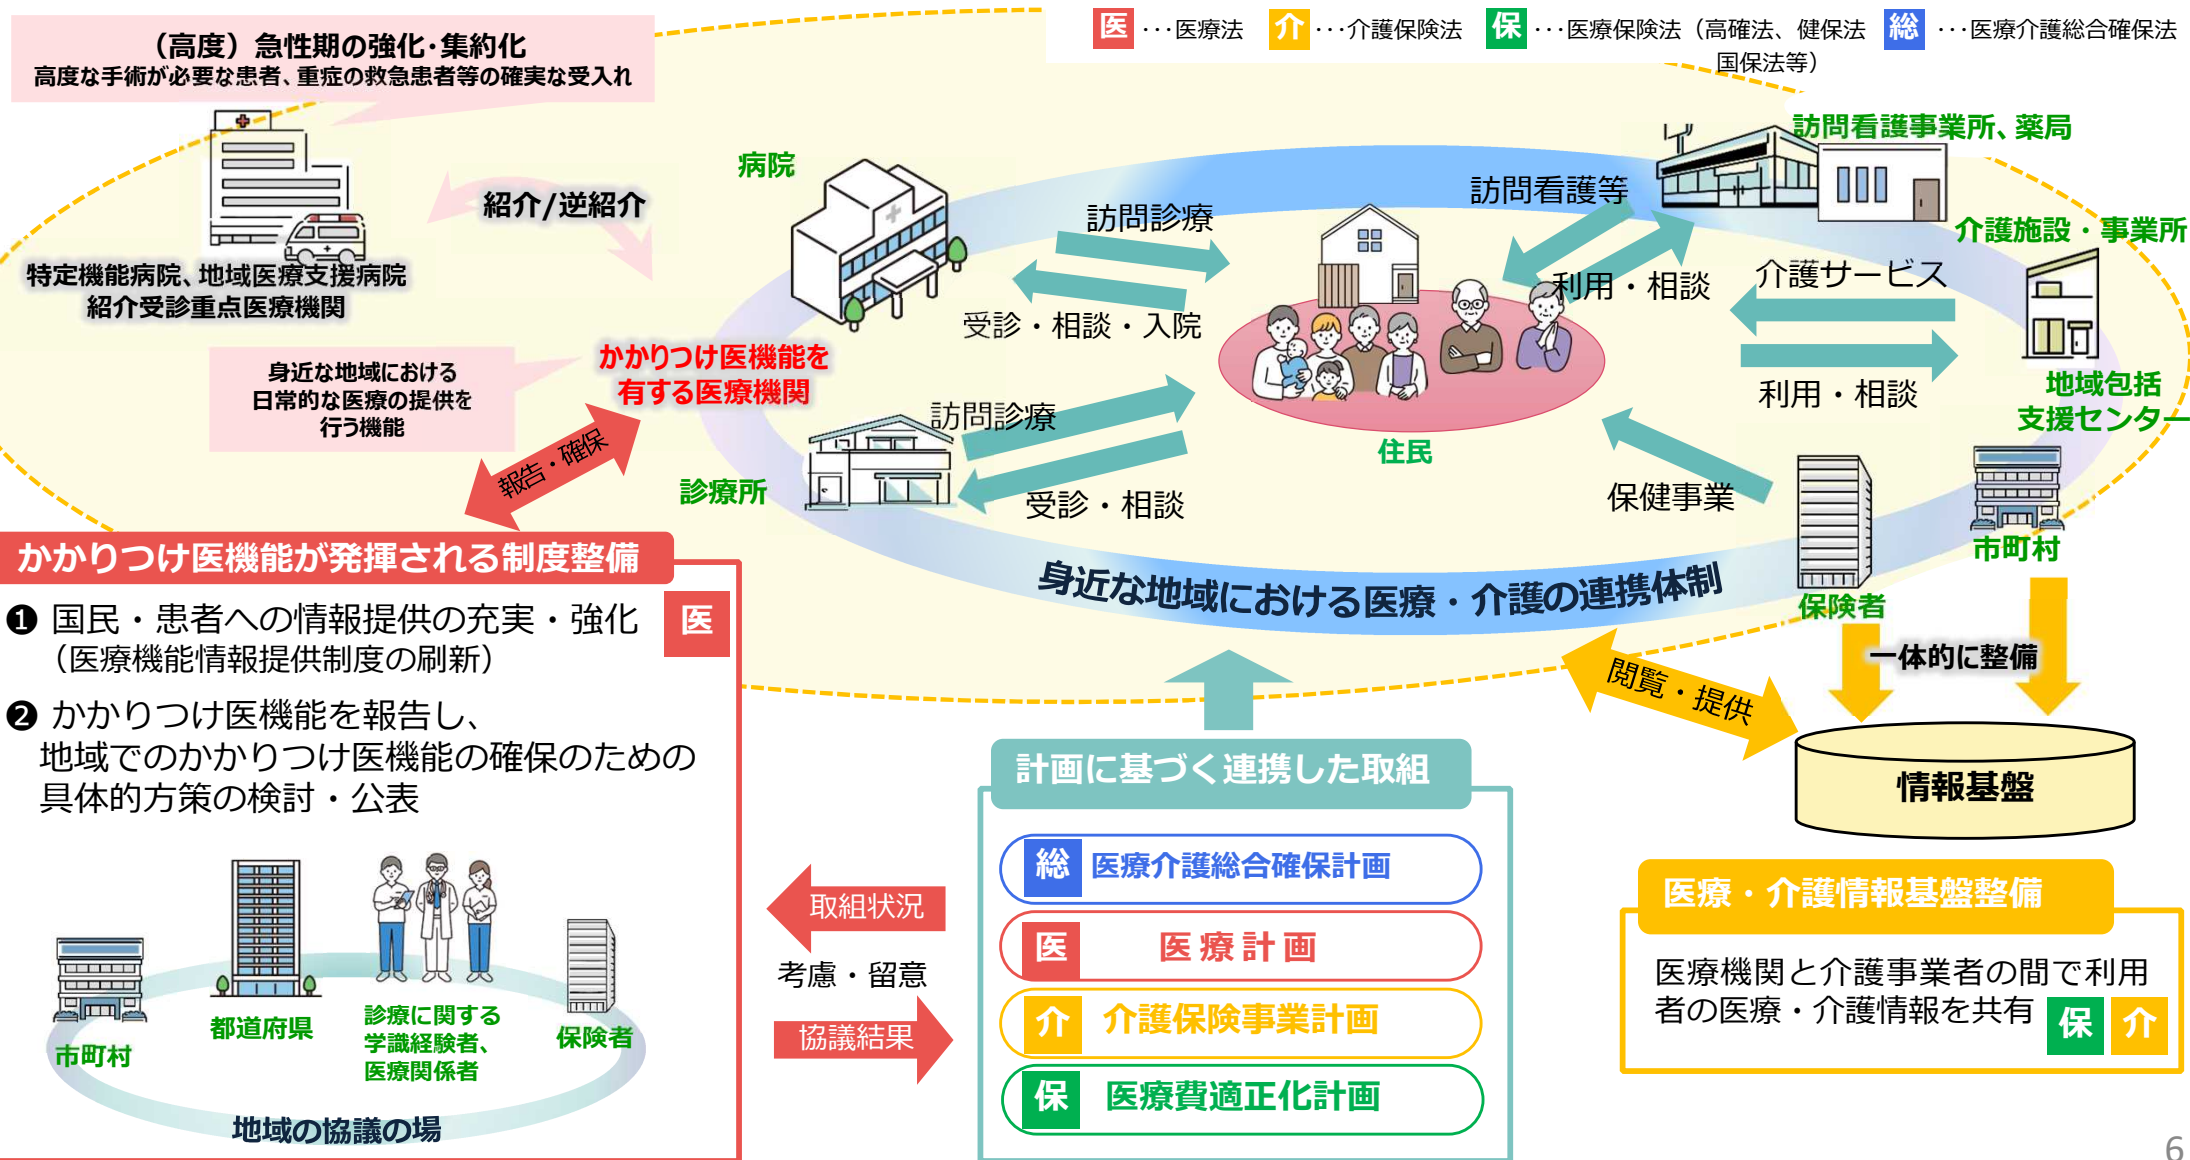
医 ・・・医療法　介 ・・・介護保険法　保 ・・・医療保険法（高確法、健保法 国保法等）　総 ・・・医療介護総合確保法

（高度）急性期の強化･集約化
高度な手術が必要な患者、重症の救急患者等の確実な受入れ

紹介/逆紹介

特定機能病院、地域医療支援病院
紹介受診重点医療機関

身近な地域における
日常的な医療の提供を
行う機能

かかりつけ医機能を
有する医療機関

報告・確保

病院

訪問診療

受診・相談・入院

訪問看護等

訪問看護事業所、薬局

介護施設・事業所

利用・相談

介護サービス

利用・相談

地域包括
支援センター

住民

診療所

訪問診療

受診・相談

保健事業

市町村

保険者

身近な地域における医療・介護の連携体制

かかりつけ医機能が発揮される制度整備

❶ 国民・患者への情報提供の充実・強化 医
（医療機能情報提供制度の刷新）

❷ かかりつけ医機能を報告し、
地域でのかかりつけ医機能の確保のための
具体的方策の検討・公表

市町村

都道府県

診療に関する
学識経験者、
医療関係者

保険者

地域の協議の場

取組状況

考慮・留意

協議結果

計画に基づく連携した取組

総 医療介護総合確保計画

医 医療計画

介 介護保険事業計画

保 医療費適正化計画

閲覧・提供

一体的に整備

情報基盤

医療・介護情報基盤整備

医療機関と介護事業者の間で利用者の医療・介護情報を共有 保 介

6